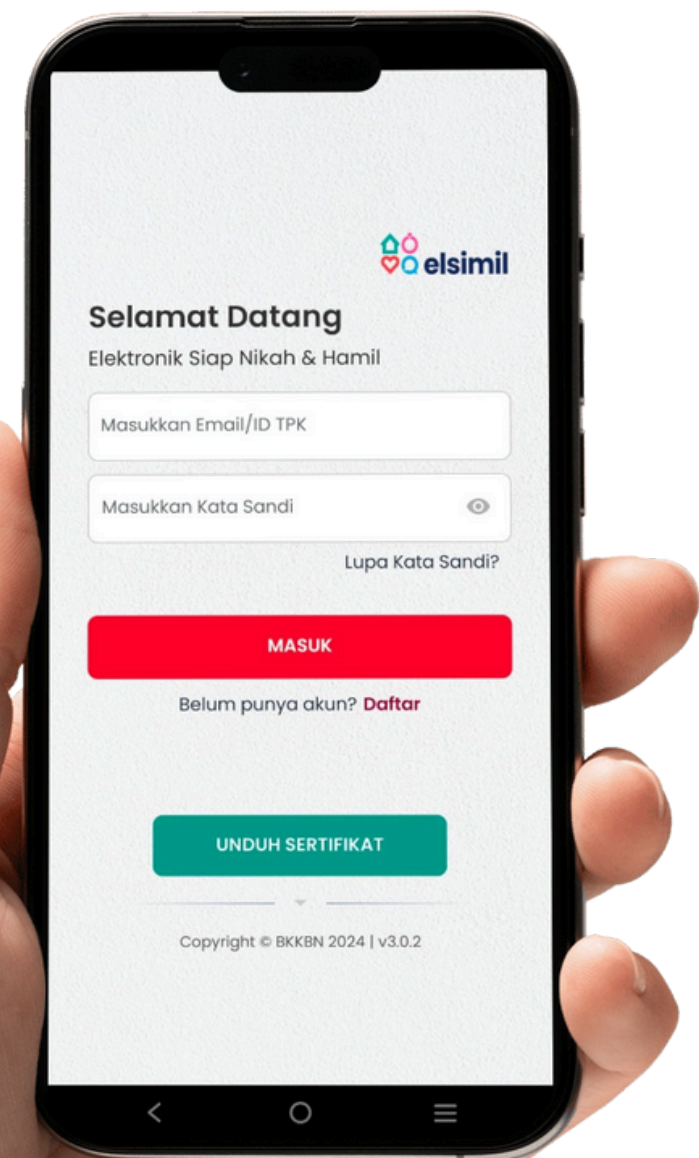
elsimil

Selamat Datang

Elektronik Siap Nikah & Hamil

Masukkan Email/ID TPK

Masukkan Kata Sandi

Lupa Kata Sandi?

MASUK

Belum punya akun? Daftar

UNDUH SERTIFIKAT

Copyright © BKKBN 2024 | v3.0.2